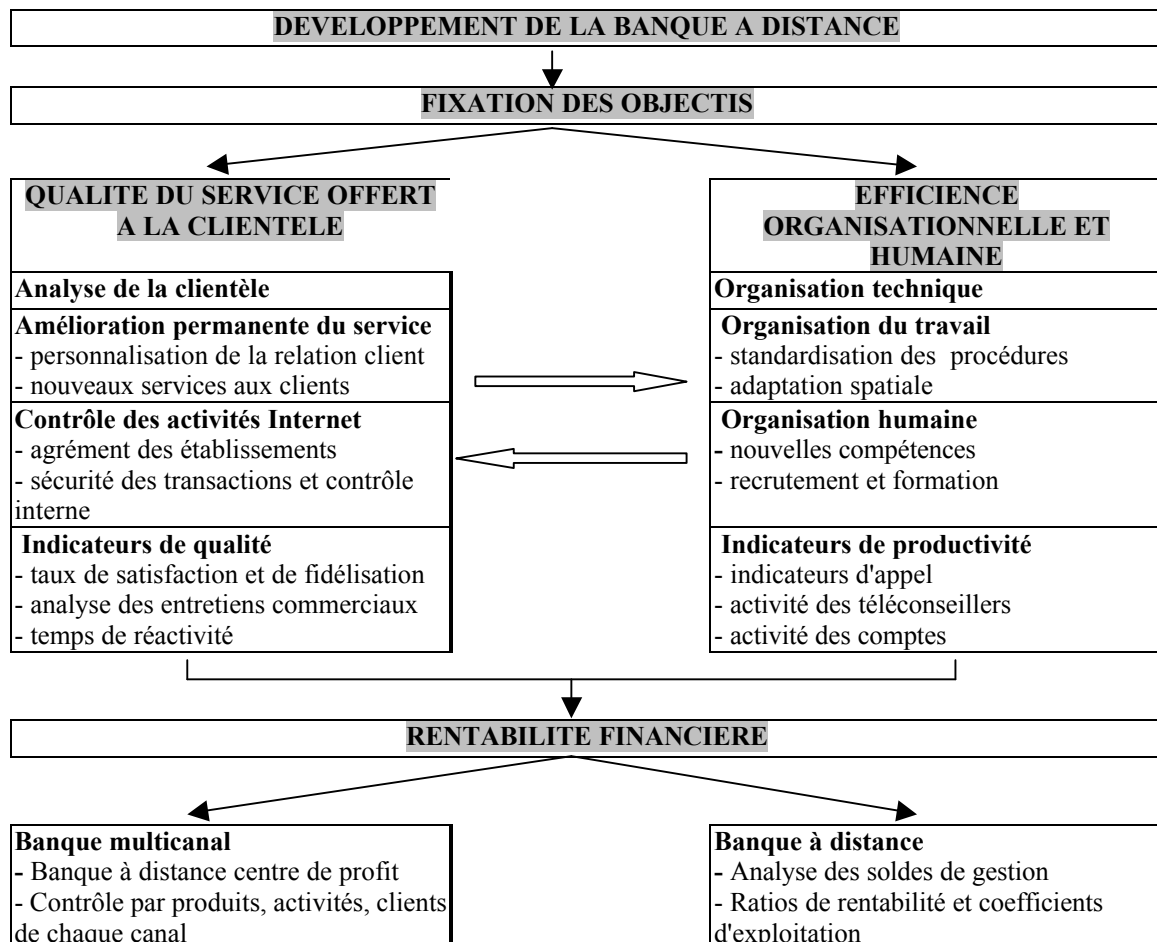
DEVELOPPEMENT DE LA BANQUE A DISTANCE

FIXATION DES OBJECTIS

QUALITE DU SERVICE OFFERT A LA CLIENTELE

Analyse de la clientèle

Amélioration permanente du service
- personnalisation de la relation client
- nouveaux services aux clients

Contrôle des activités Internet
- agrément des établissements
- sécurité des transactions et contrôle interne

Indicateurs de qualité
- taux de satisfaction et de fidélisation
- analyse des entretiens commerciaux
- temps de réactivité

EFFICIENCE ORGANISATIONNELLE ET HUMAINE

Organisation technique

Organisation du travail
- standardisation des procédures
- adaptation spatiale

Organisation humaine
- nouvelles compétences
- recrutement et formation

Indicateurs de productivité
- indicateurs d'appel
- activité des téléconseillers
- activité des comptes

RENTABILITE FINANCIERE

Banque multicanal
- Banque à distance centre de profit
- Contrôle par produits, activités, clients de chaque canal

Banque à distance
- Analyse des soldes de gestion
- Ratios de rentabilité et coefficients d'exploitation